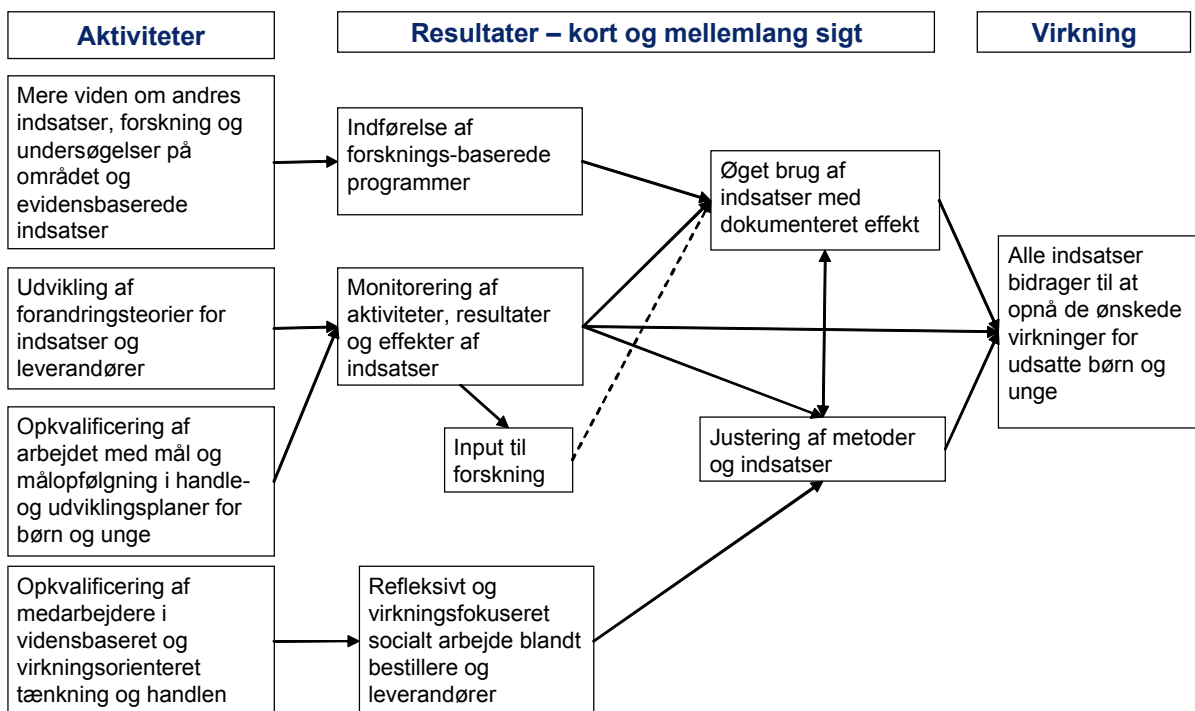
Aktiviteter

Resultater – kort og mellemlang sigt

Virkning

Mere viden om andres indsatser, forskning og undersøgelser på området og evidensbaserede indsatser

Udvikling af forandringsteorier for indsatser og leverandører

Opkvalificering af arbejdet med mål og målopfølgning i handle- og udviklingsplaner for børn og unge

Opkvalificering af medarbejdere i vidensbaseret og virkningsorienteret tænkning og handlen

Indførelse af forsknings-baserede programmer

Monitorering af aktiviteter, resultater og effekter af indsatser

Input til forskning

Refleksivt og virkningsfokuseret socialt arbejde blandt bestillere og leverandører

Øget brug af indsatser med dokumenteret effekt

Justering af metoder og indsatser

Alle indsatser bidrager til at opnå de ønskede virkninger for udsatte børn og unge